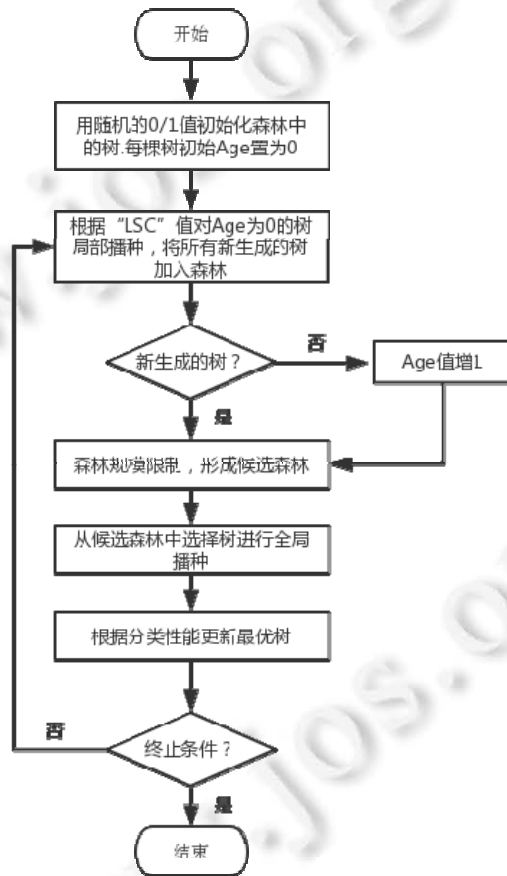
开始

用随机的0/1值初始化森林中的树.每棵树初始Age置为0

根据“LSC”值对Age为0的树局部播种，将所有新生成的树加入森林

新生成的树？

否

Age值增1

是

森林规模限制，形成候选森林

从候选森林中选择树进行全局播种

根据分类性能更新最优树

否

终止条件？

是

结束

www.jos.org.cn